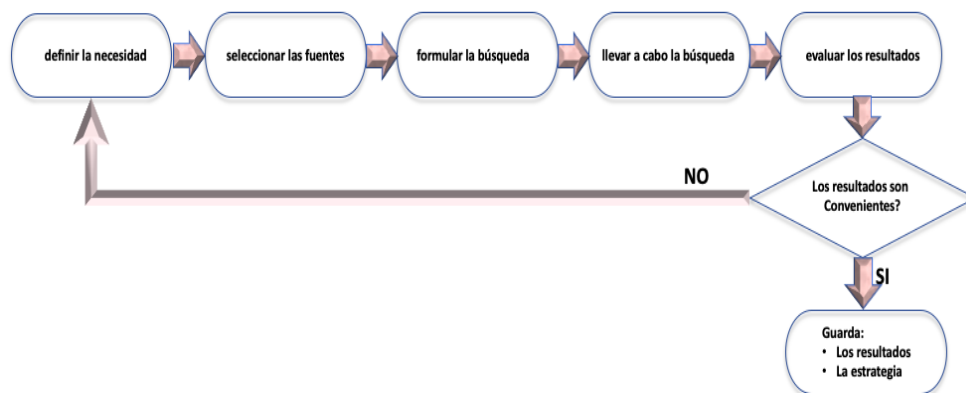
definir la necesidad

seleccionar las fuentes

formular la búsqueda

llevar a cabo la búsqueda

evaluar los resultados

Los resultados son Convenientes?

NO

SI

Guarda:
• Los resultados
• La estrategia